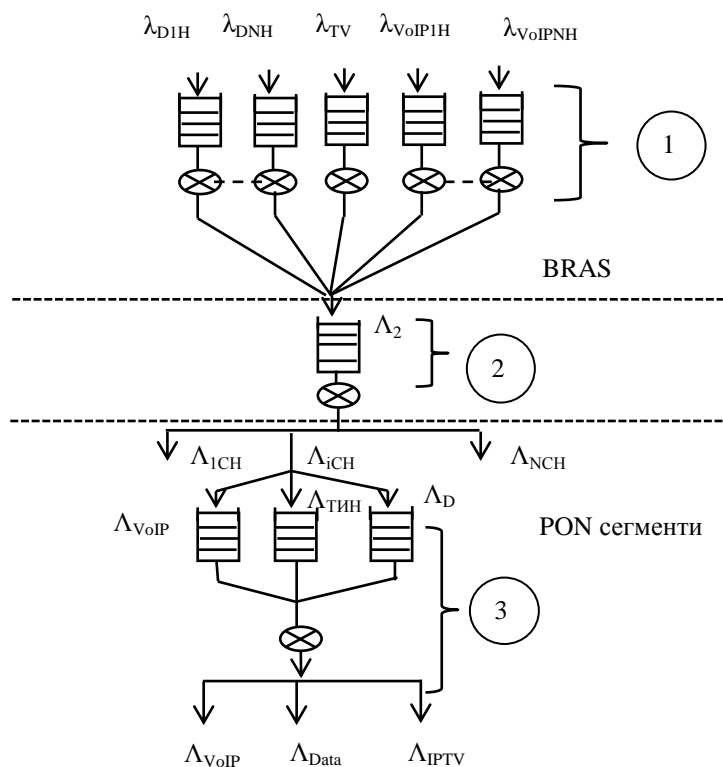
$\lambda_{D1H}$ $\lambda_{DNH}$ $\lambda_{TV}$ $\lambda_{VoIP1H}$ $\lambda_{VoIPNH}$

1

BRAS

$\Lambda_2$

2

$\Lambda_{1CH}$ $\Lambda_{iCH}$ $\Lambda_{NCH}$

$\Lambda_{VoIP}$ $\Lambda_{TИH}$ $\Lambda_D$

PON сегменти

3

$\Lambda_{VoIP}$ $\Lambda_{Data}$ $\Lambda_{IPTV}$